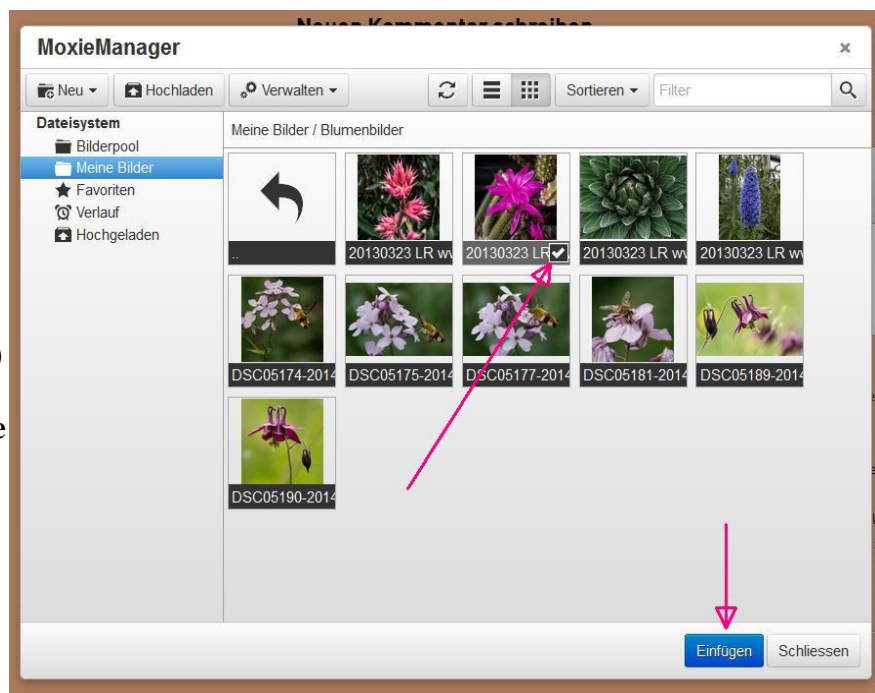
Neuen Kommentar schreiben

MoxieManager ×

Neu ▾ Hochladen Verwalten ▾ Sortieren ▾ Filter

Dateisystem
Bilderpool
Meine Bilder
Favoriten
Verlauf
Hochgeladen

Meine Bilder / Blumenbilder

..
20130323 LR w
20130323 LR
20130323 LR w
20130323 LR w
DSC05174-2014
DSC05175-2014
DSC05177-2014
DSC05181-2014
DSC05189-2014
DSC05190-2014

Einfügen Schliessen